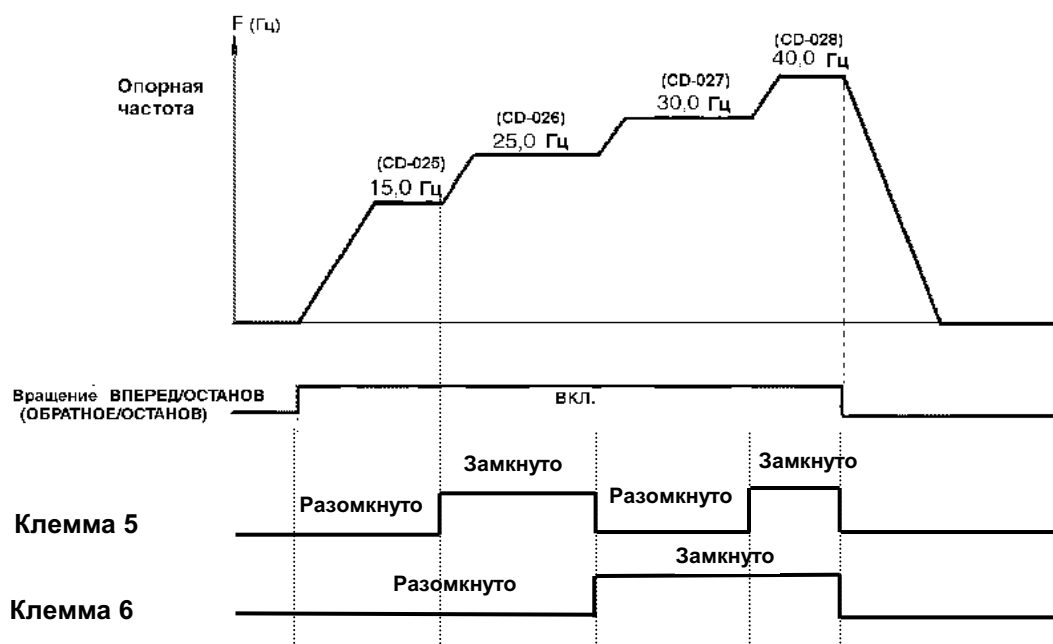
F (Гц)

Опорная частота

(CD-025)
15,0 Гц

(CD-026)
25,0 Гц

(CD-027)
30,0 Гц

(CD-028)
40,0 Гц

Вращение ВПЕРЕД/ОСТАНОВ (ОБРАТНОЕ/ОСТАНОВ)

ВКЛ.

Разомкнуто
Замкнуто
Разомкнуто
Замкнуто

Клемма 5

Разомкнуто
Замкнуто

Клемма 6